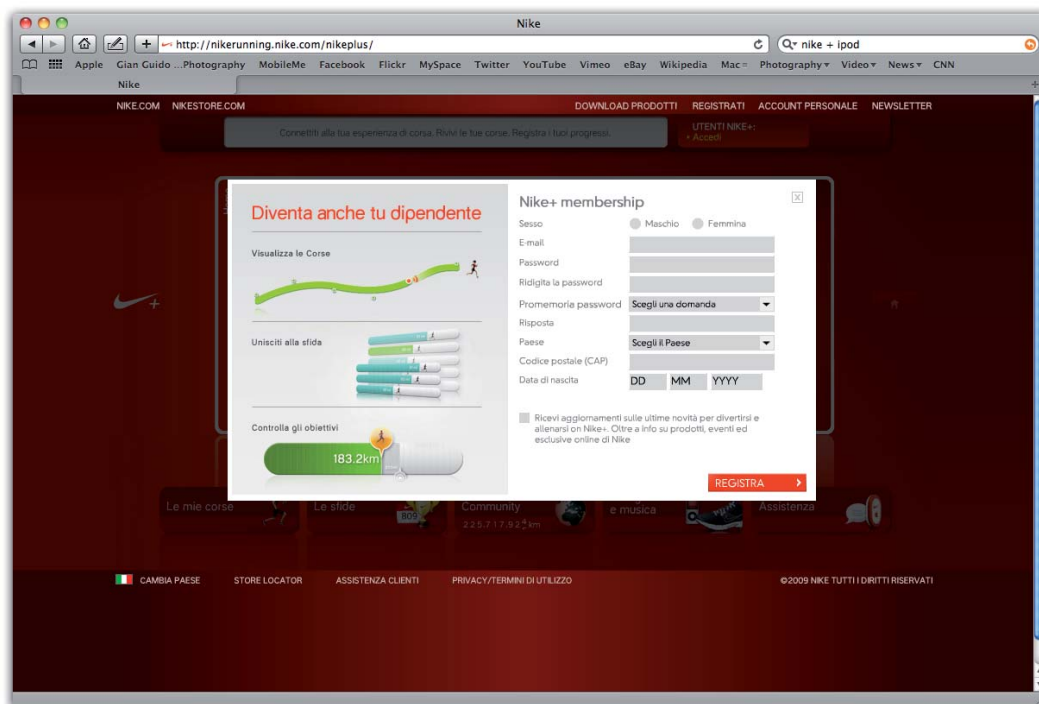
Nike

http://nikerunning.nike.com/nikeplus/

nike + ipod

Apple Gian Guido ...Photography MobileMe Facebook Flickr MySpace Twitter YouTube Vimeo eBay Wikipedia Mac Photography Video News CNN

Nike

NIKE.COM NIKESTORE.COM

DOWNLOAD PRODOTTI REGISTRATI ACCOUNT PERSONALE NEWSLETTER

Connettiti alla tua esperienza di corsa. Rivivi le tue corse. Registra i tuoi progressi.

UTENTI NIKE+:
› Accedi

Diventa anche tu dipendente

Visualizza le Corse

Unisciti alla sfida

Controlla gli obiettivi

183.2km

Nike+ membership

Sesso Maschio Femmina

E-mail

Password

Ridigita la password

Promemoria password Scegli una domanda

Risposta

Paese Scegli il Paese

Codice postale (CAP)

Data di nascita DD MM YYYY

Ricevi aggiornamenti sulle ultime novità per divertirsi e allenarsi on Nike+. Oltre a info su prodotti, eventi ed esclusive online di Nike

REGISTRA

Le mie corse

Le sfide

Community
2 2 5 7 1 7 9 2 km

e musica

Assistenza

CAMBIA PAESE STORE LOCATOR ASSISTENZA CLIENTI PRIVACY/TERMINI DI UTILIZZO

©2009 NIKE TUTTI I DIRITTI RISERVATI